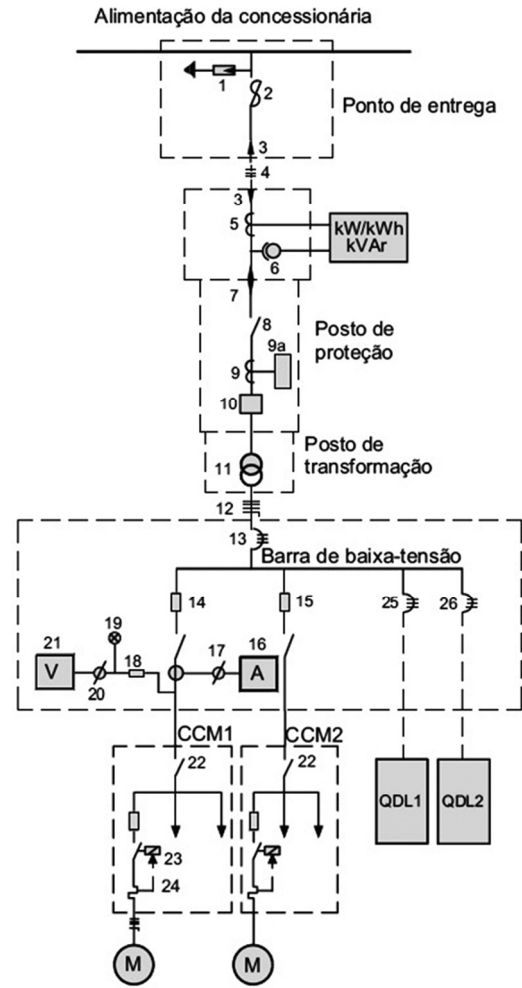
Alimentação da concessionária

1
2
Ponto de entrega
3
4
3
5
kW/kWh
kVAr
6
7
8
Posto de proteção
9a
9
10
Posto de transformação
11
12
13
Barra de baixa-tensão
14
15
25
26
19
21
V
18
17
16
A
20
CCM1
CCM2
22
22
QDL1
QDL2
23
24
M
M